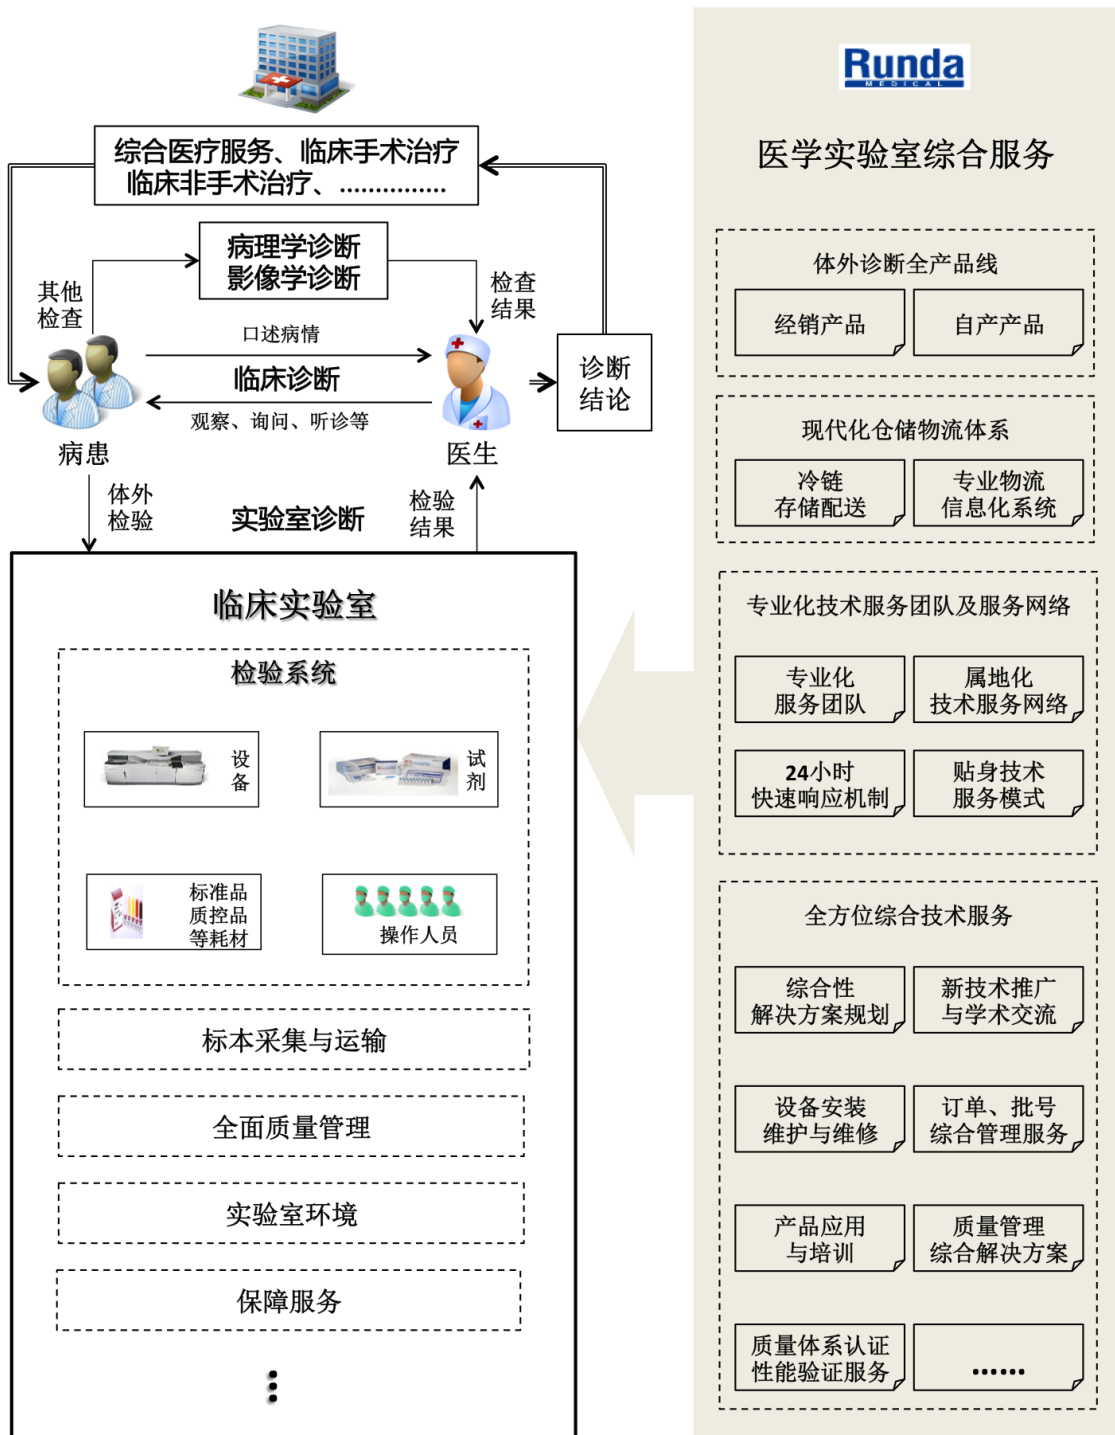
综合医疗服务、临床手术治疗
临床非手术治疗、……………

病理学诊断
影像学诊断

其他
检查

检查
结果

口述病情

临床诊断

观察、询问、听诊等

诊断
结论

病患

医生

体外
检验

实验室诊断

检验
结果

临床实验室

检验系统

设
备

试
剂

标准品
质控品
等耗材

操作人员

标本采集与运输

全面质量管理

实验室环境

保障服务

⋮

Runda
MEDICAL

医学实验室综合服务

体外诊断全产品线

经销产品

自产产品

现代化仓储物流体系

冷链
存储配送

专业物流
信息化系统

专业化技术服务团队及服务网络

专业化
服务团队

属地化
技术服务网络

24小时
快速响应机制

贴身技术
服务模式

全方位综合技术服务

综合性
解决方案规划

新技术推广
与学术交流

设备安装
维护与维修

订单、批号
综合管理服务

产品应用
与培训

质量管理
综合解决方案

质量体系认证
性能验证服务

……